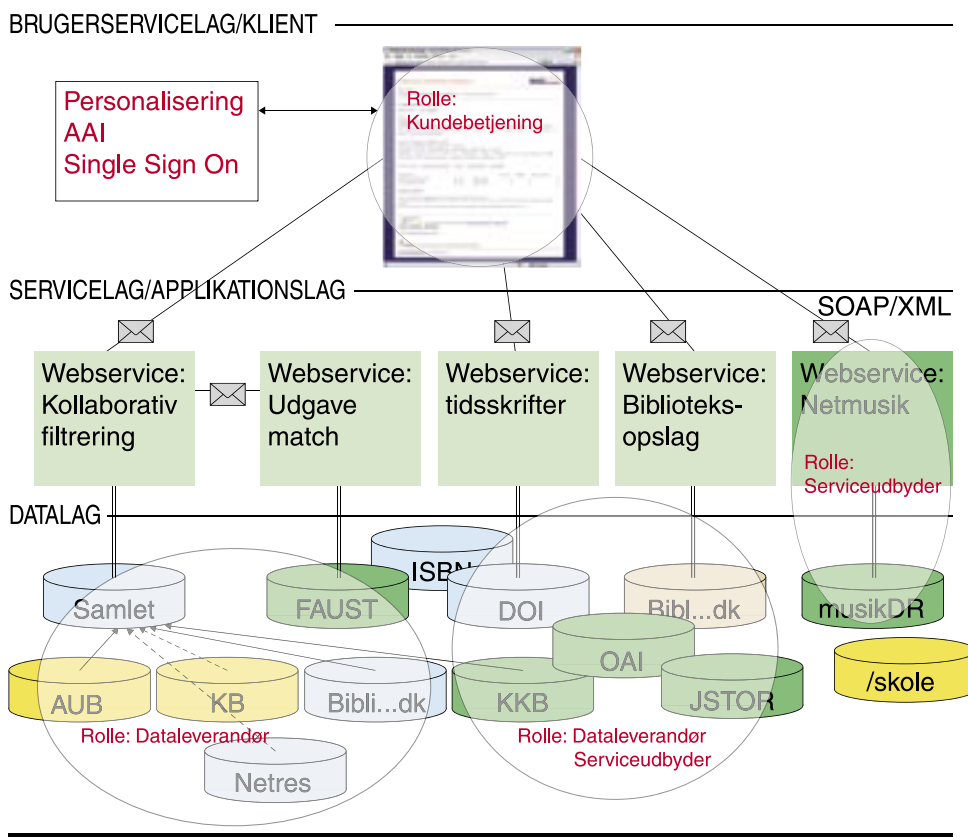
BRUGERSERVICELAG/KLIENT

Personalisering
AAI
Single Sign On

Rolle:
Kundebetjening

SERVICELAG/APPLIKATIONSLAG

SOAP/XML

Webservice: Kollaborativ filtrering

Webservice: Udgave match

Webservice: tidsskrifter

Webservice: Biblioteksopslag

Webservice: Netmusik

Rolle:
Serviceudbyder

DATALAG

ISBN

Samlet

FAUST

DOI

Bibl...dk

musikDR

OAI

AUB

KB

Bibli...dk

KKB

JSTOR

/skole

Rolle: Dataleverandør

Rolle: Dataleverandør
Serviceudbyder

Netres